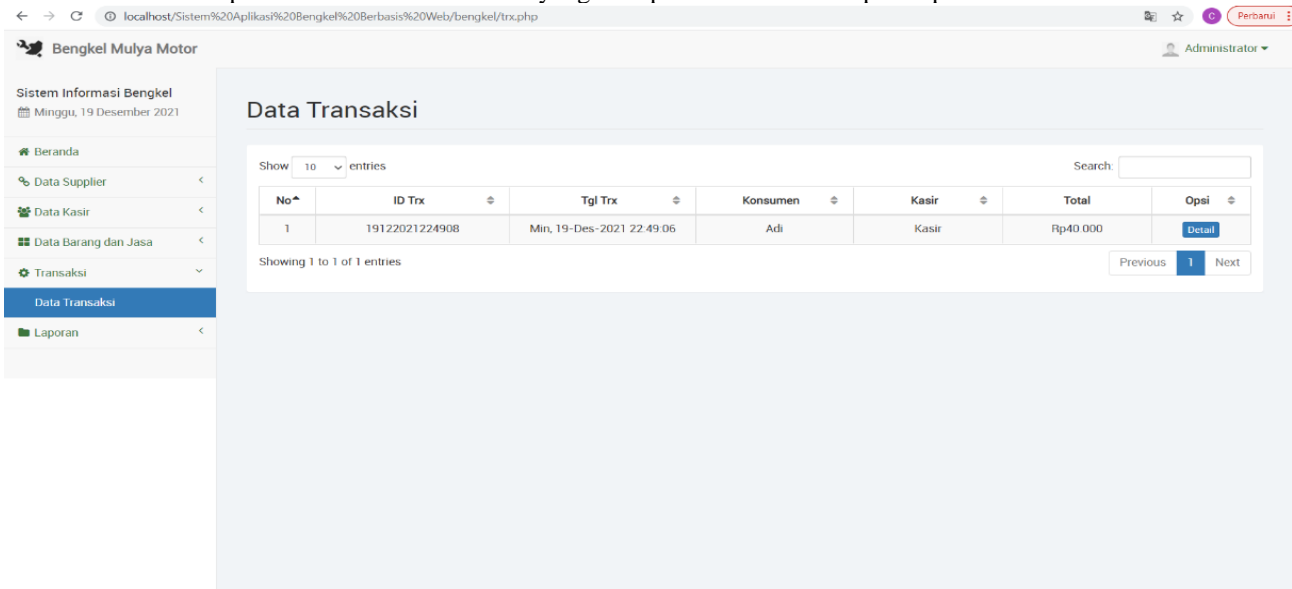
localhost/Sistem%20Aplikasi%20Bengkel%20Berbasis%20Web/bengkel/trx.php

C Perbarui

Bengkel Mulya Motor

Administrator

Sistem Informasi Bengkel
Minggu, 19 Desember 2021

Beranda
Data Supplier
Data Kasir
Data Barang dan Jasa
Transaksi
Data Transaksi
Laporan

Data Transaksi

Show 10 entries

Search:

| No | ID Trx | Tgl Trx | Konsumen | Kasir | Total | Opsi |
|---|---|---|---|---|---|---|
| 1 | 19122021224908 | Min, 19-Des-2021 22:49:06 | Adi | Kasir | Rp40.000 | Detail |

Showing 1 to 1 of 1 entries

Previous 1 Next